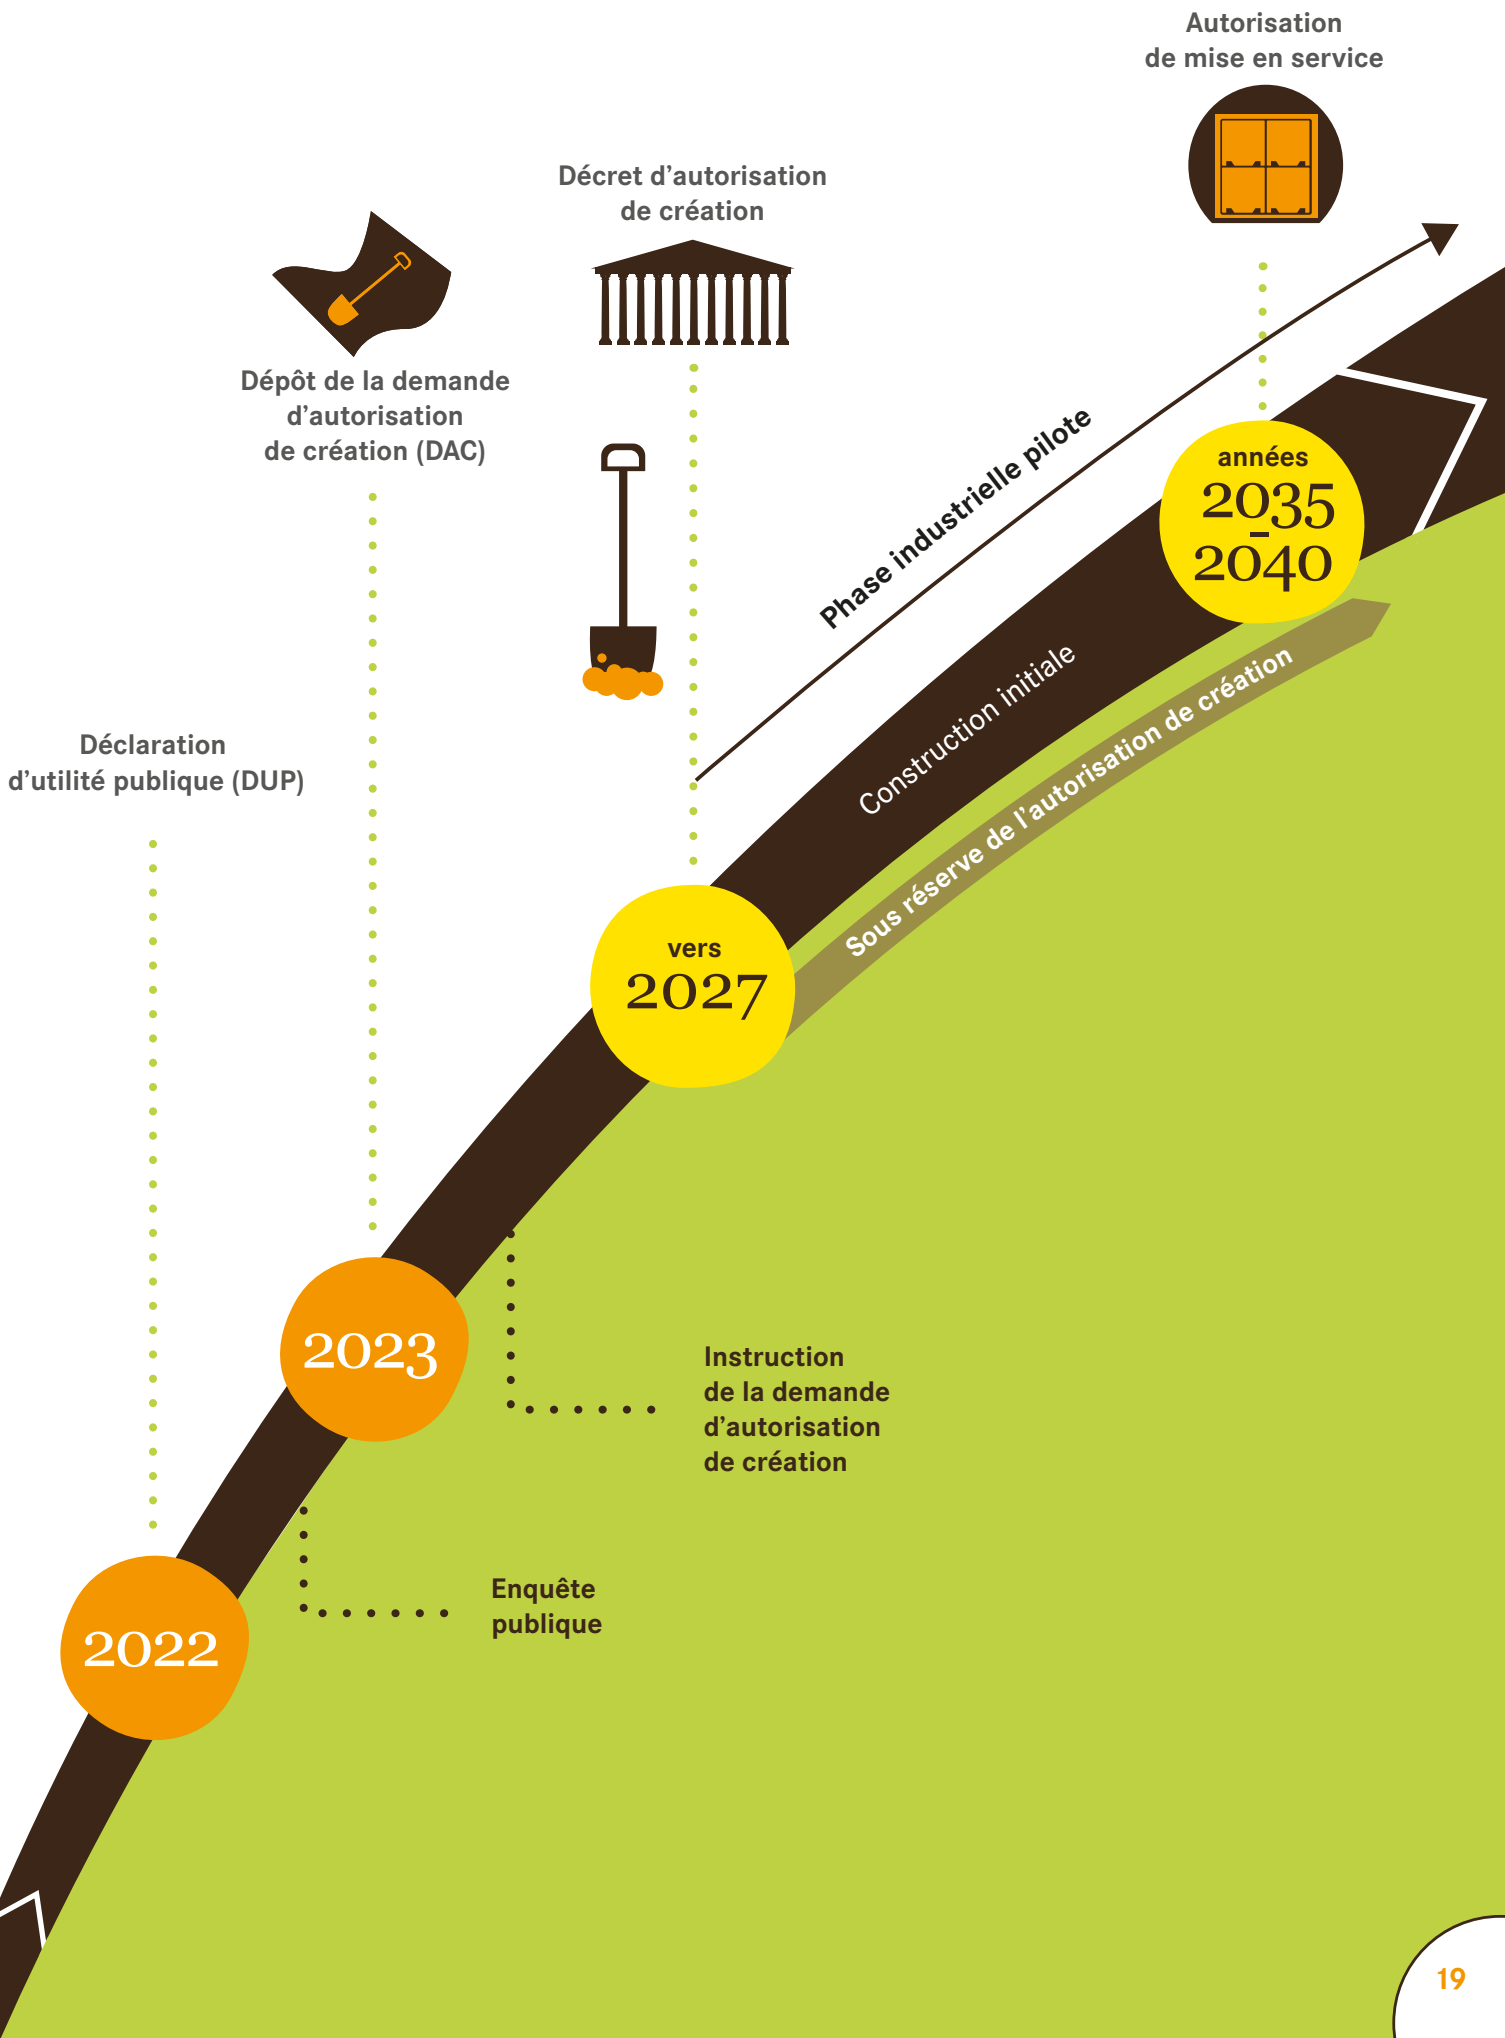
Autorisation de mise en service

Décret d'autorisation de création

Dépôt de la demande d'autorisation de création (DAC)

Phase industrielle pilote

années 2035 - 2040

Construction initiale

Sous réserve de l'autorisation de création

Déclaration d'utilité publique (DUP)

vers 2027

2023

Instruction de la demande d'autorisation de création

2022

Enquête publique

19